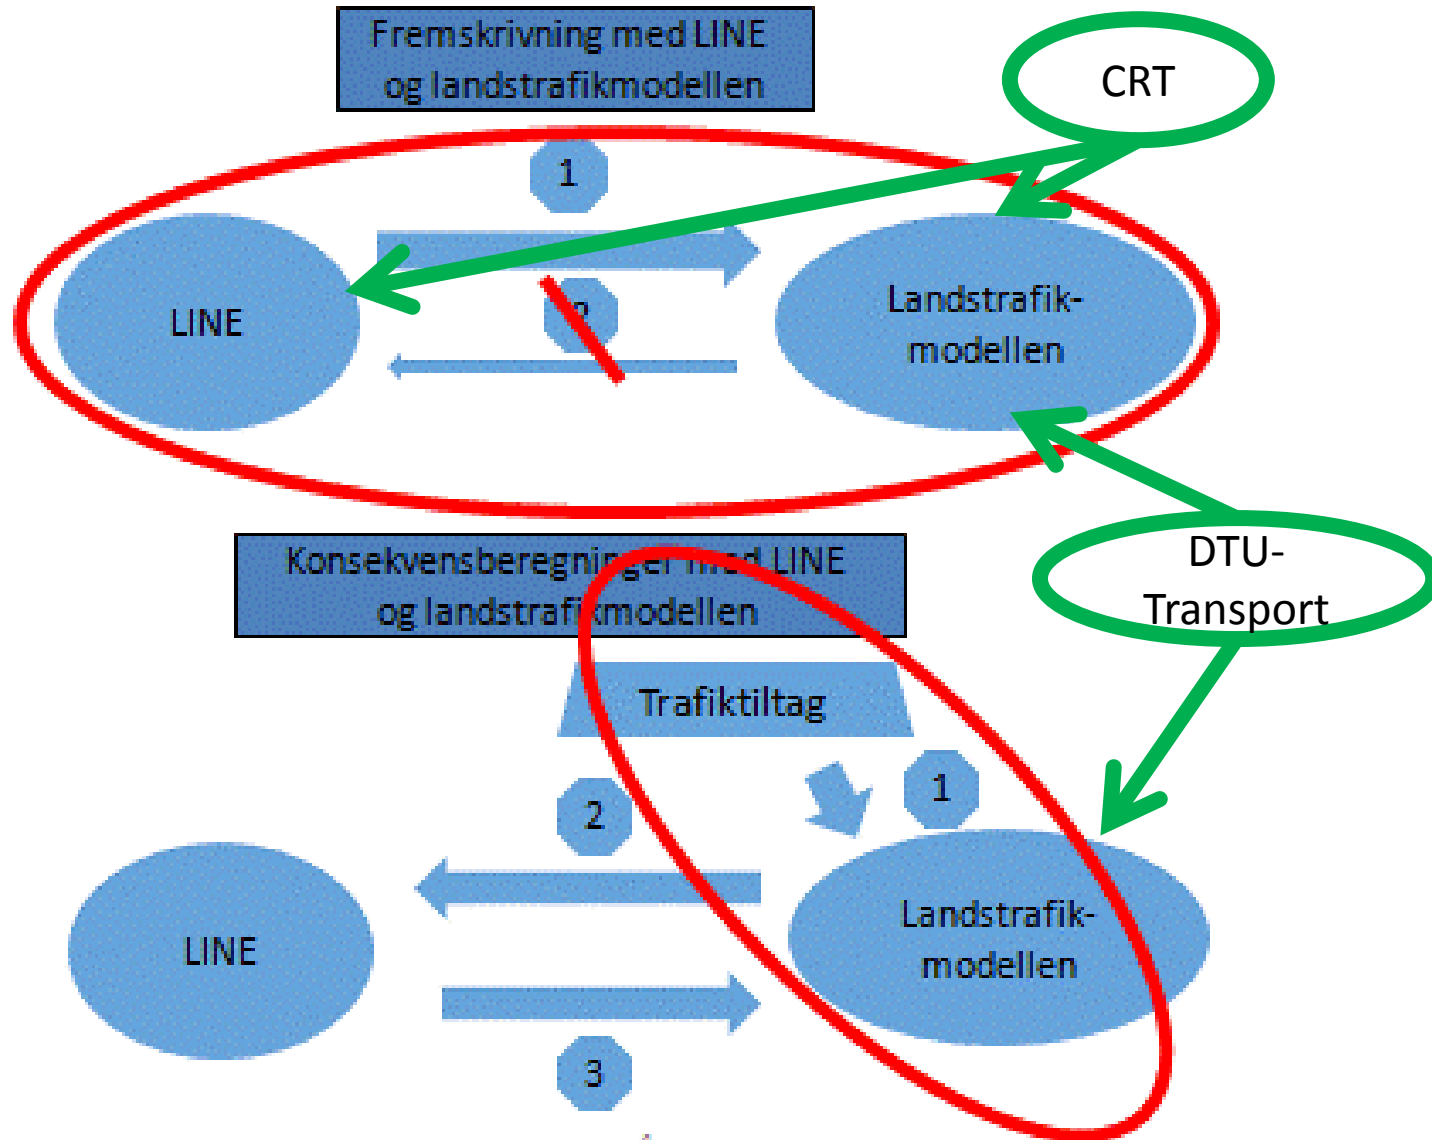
Fremskrivning med LINE og landstrafikmodellen

CRT

1

LINE

2

Landstrafik-modellen

Konsekvensberegninger med LINE og landstrafikmodellen

DTU-Transport

Trafiktiltag

1

2

LINE

Landstrafik-modellen

3